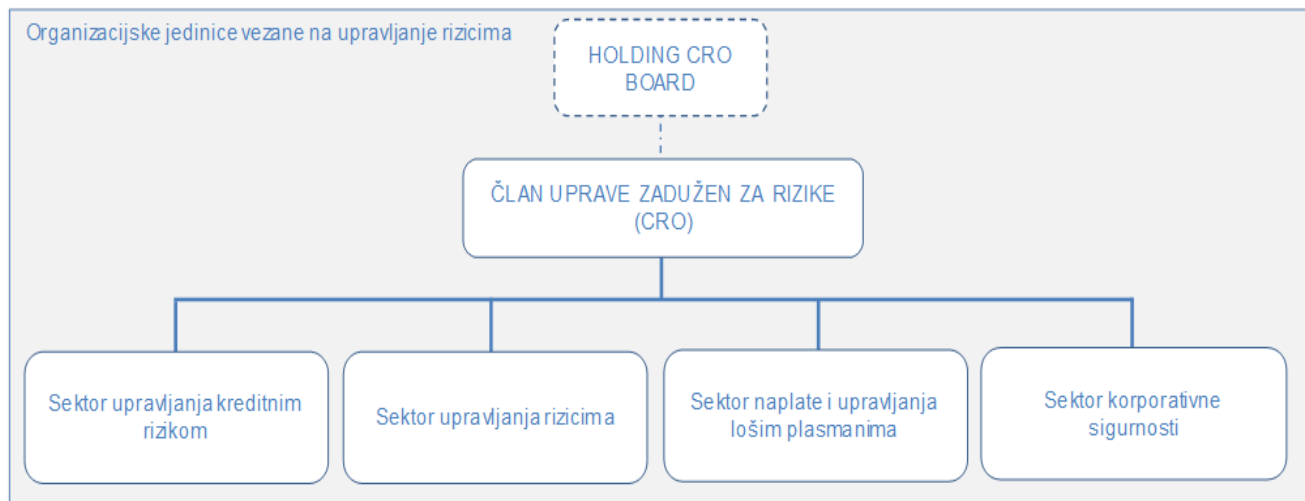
Organizacijske jedinice vezane na upravljanje rizicima

HOLDING CRO BOARD

ČLAN UPRAVE ZADUŽEN ZA RIZIKE (CRO)

Sektor upravljanja kreditnim rizikom

Sektor upravljanja rizicima

Sektor naplate i upravljanja lošim plasmanima

Sektor korporativne sigurnosti